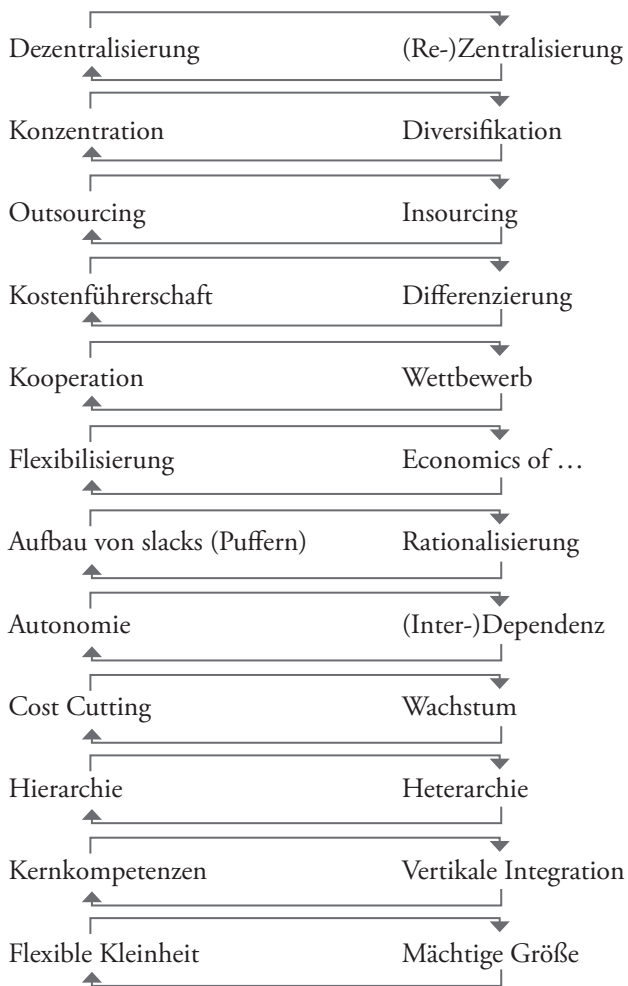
Dezentralisierung (Re-)Zentralisierung

Konzentration Diversifikation

Outsourcing Insourcing

Kostenführerschaft Differenzierung

Kooperation Wettbewerb

Flexibilisierung Economics of …

Aufbau von slacks (Puffern) Rationalisierung

Autonomie (Inter-)Dependenz

Cost Cutting Wachstum

Hierarchie Heterarchie

Kernkompetenzen Vertikale Integration

Flexible Kleinheit Mächtige Größe